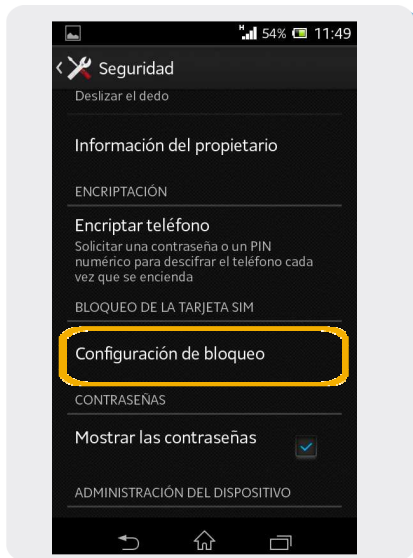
H 54% 11:49

Seguridad

Deslizar el dedo

Información del propietario

ENCRIPTACIÓN

Encriptar teléfono

Solicitar una contraseña o un PIN numérico para descifrar el teléfono cada vez que se encienda

BLOQUEO DE LA TARJETA SIM

Configuración de bloqueo

CONTRASEÑAS

Mostrar las contraseñas

ADMINISTRACIÓN DEL DISPOSITIVO